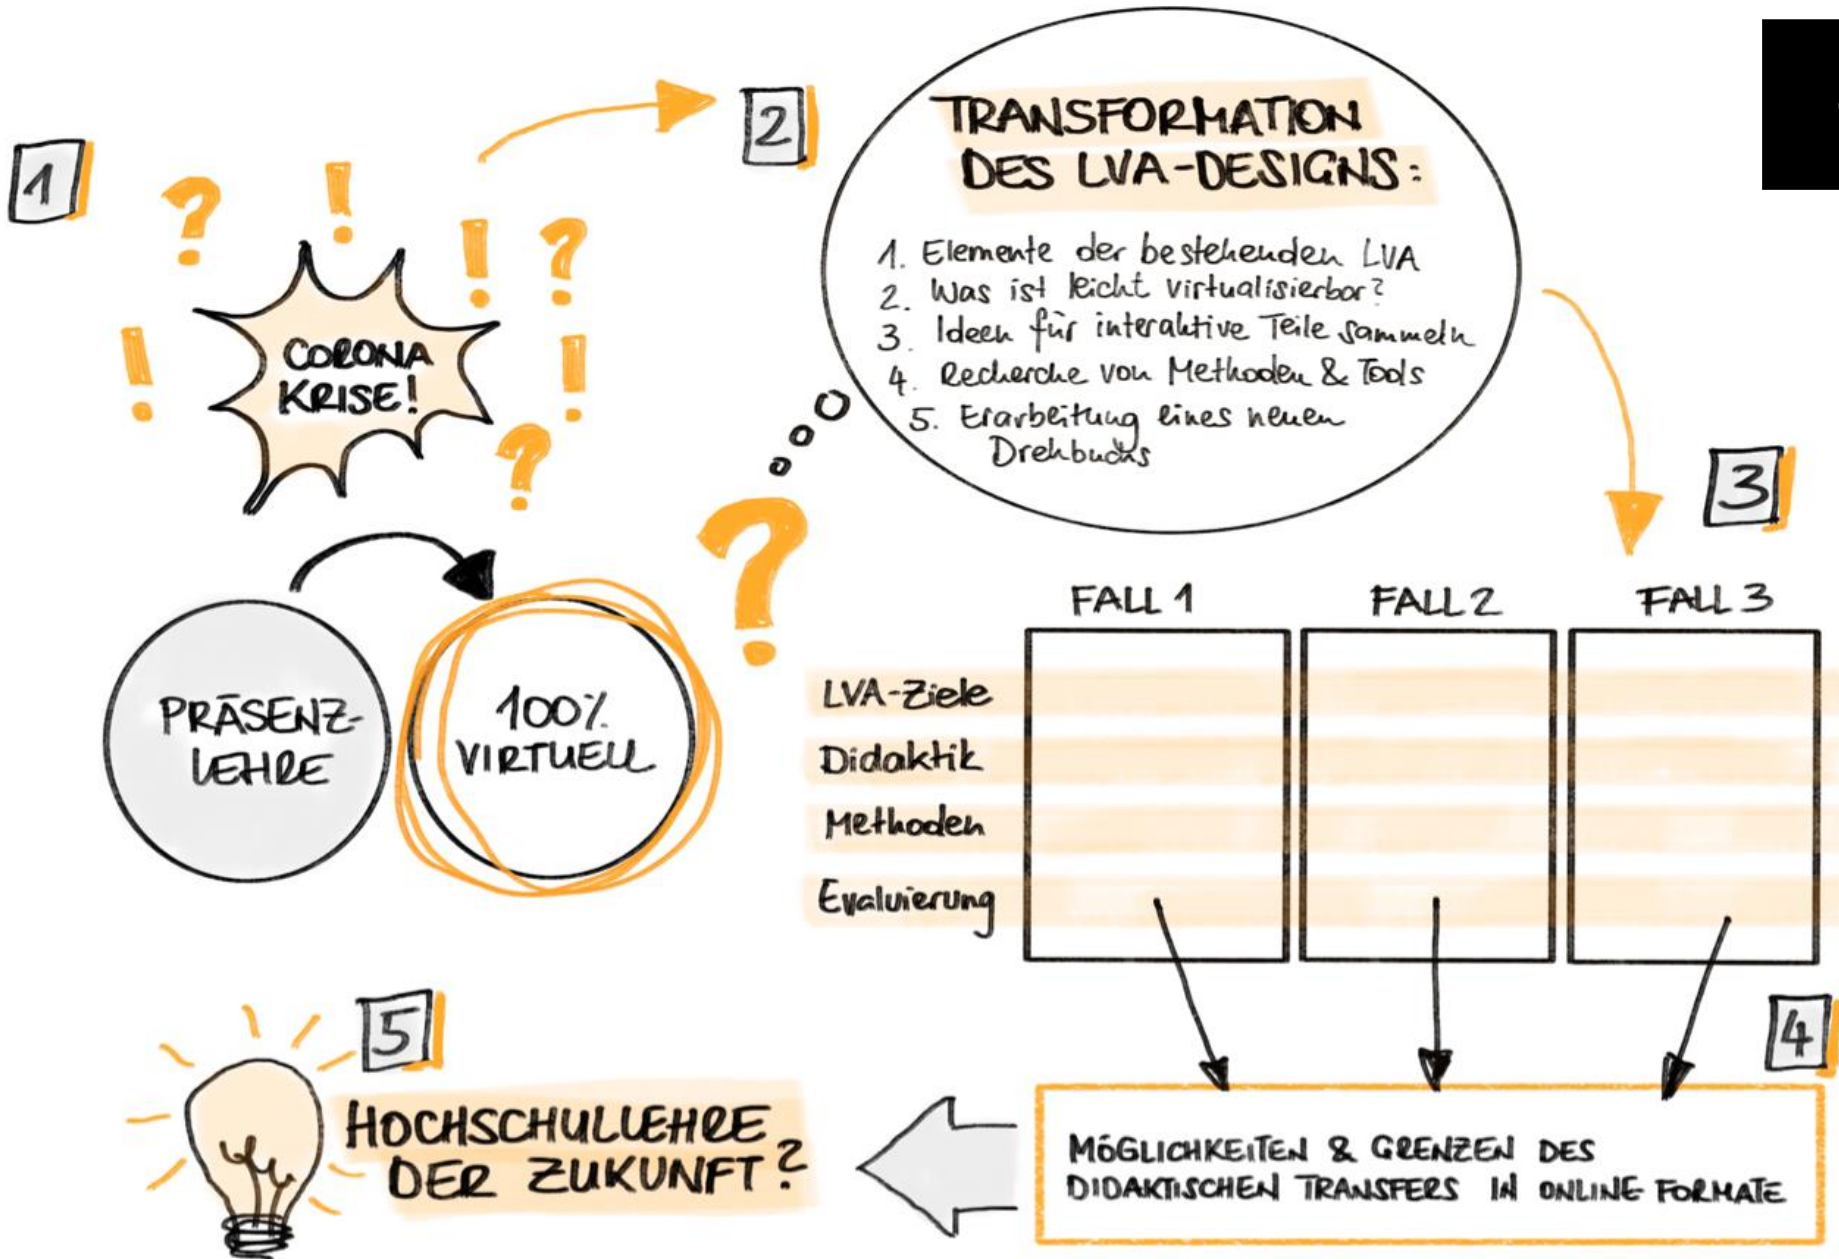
1

CORONA KRISE!

PRÄSENZ-LEHRE

100% VIRTUELL

2

TRANSFORMATION DES LVA-DESIGNS:

1. Elemente der bestehenden LVA
2. Was ist leicht virtualisierbar?
3. Ideen für interaktive Teile sammeln
4. Recherche von Methoden & Tools
5. Erarbeitung eines neuen Drehbuchs

3

| | FALL 1 | FALL 2 | FALL 3 |
|---|---|---|---|
| LVA-Ziele | | | |
| Didaktik | | | |
| Methoden | | | |
| Evaluierung | | | |

4

MÖGLICHKEITEN & GRENZEN DES DIDAKTISCHEN TRANSFERS IN ONLINE FORMATE

5

HOCHSCHULLEHRE DER ZUKUNFT?